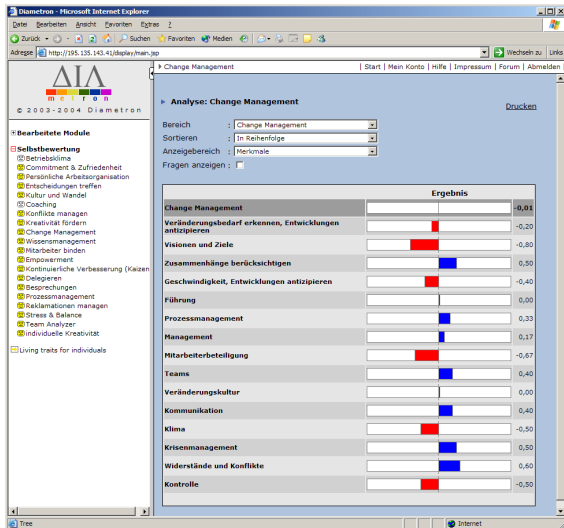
Diametron - Microsoft Internet Explorer

Datei Bearbeiten Ansicht Favoriten Extras ?

Zurück Suchen Favoriten Medien

Adresse http://195.135.143.41/display/main.jsp Wechseln zu Links

ΔΙΛ
m e t r o n
© 2003-2004 Diametron

Bearbeitete Module

Selbstbewertung
Betriebsklima
Commitment & Zufriedenheit
Persönliche Arbeitsorganisation
Entscheidungen treffen
Kultur und Wandel
Coaching
Konflikte managen
Kreativität fördern
Change Management
Wissensmanagement
Mitarbeiter binden
Empowerment
Kontinuierliche Verbesserung (Kaizen
Delegieren
Besprechungen
Prozessmanagement
Reklamationen managen
Stress & Balance
Team Analyzer
individuelle Kreativität

Living traits for individuals

Change Management | Start | Mein Konto | Hilfe | Impressum | Forum | Abmelden

Analyse: Change Management

Drucken

Bereich: Change Management
Sortieren: In Reihenfolge
Anzeigebereich: Merkmale
Fragen anzeigen:

| | Ergebnis | |
|---|---|---|
| Change Management | | -0,01 |
| Veränderungsbedarf erkennen, Entwicklungen antizipieren | | -0,20 |
| Visionen und Ziele | | -0,80 |
| Zusammenhänge berücksichtigen | | 0,50 |
| Geschwindigkeit, Entwicklungen antizipieren | | -0,40 |
| Führung | | 0,00 |
| Prozessmanagement | | 0,33 |
| Management | | 0,17 |
| Mitarbeiterbeteiligung | | -0,67 |
| Teams | | 0,40 |
| Veränderungskultur | | 0,00 |
| Kommunikation | | 0,40 |
| Klima | | -0,50 |
| Krisenmanagement | | 0,50 |
| Widerstände und Konflikte | | 0,60 |
| Kontrolle | | -0,50 |

Tree

Internet